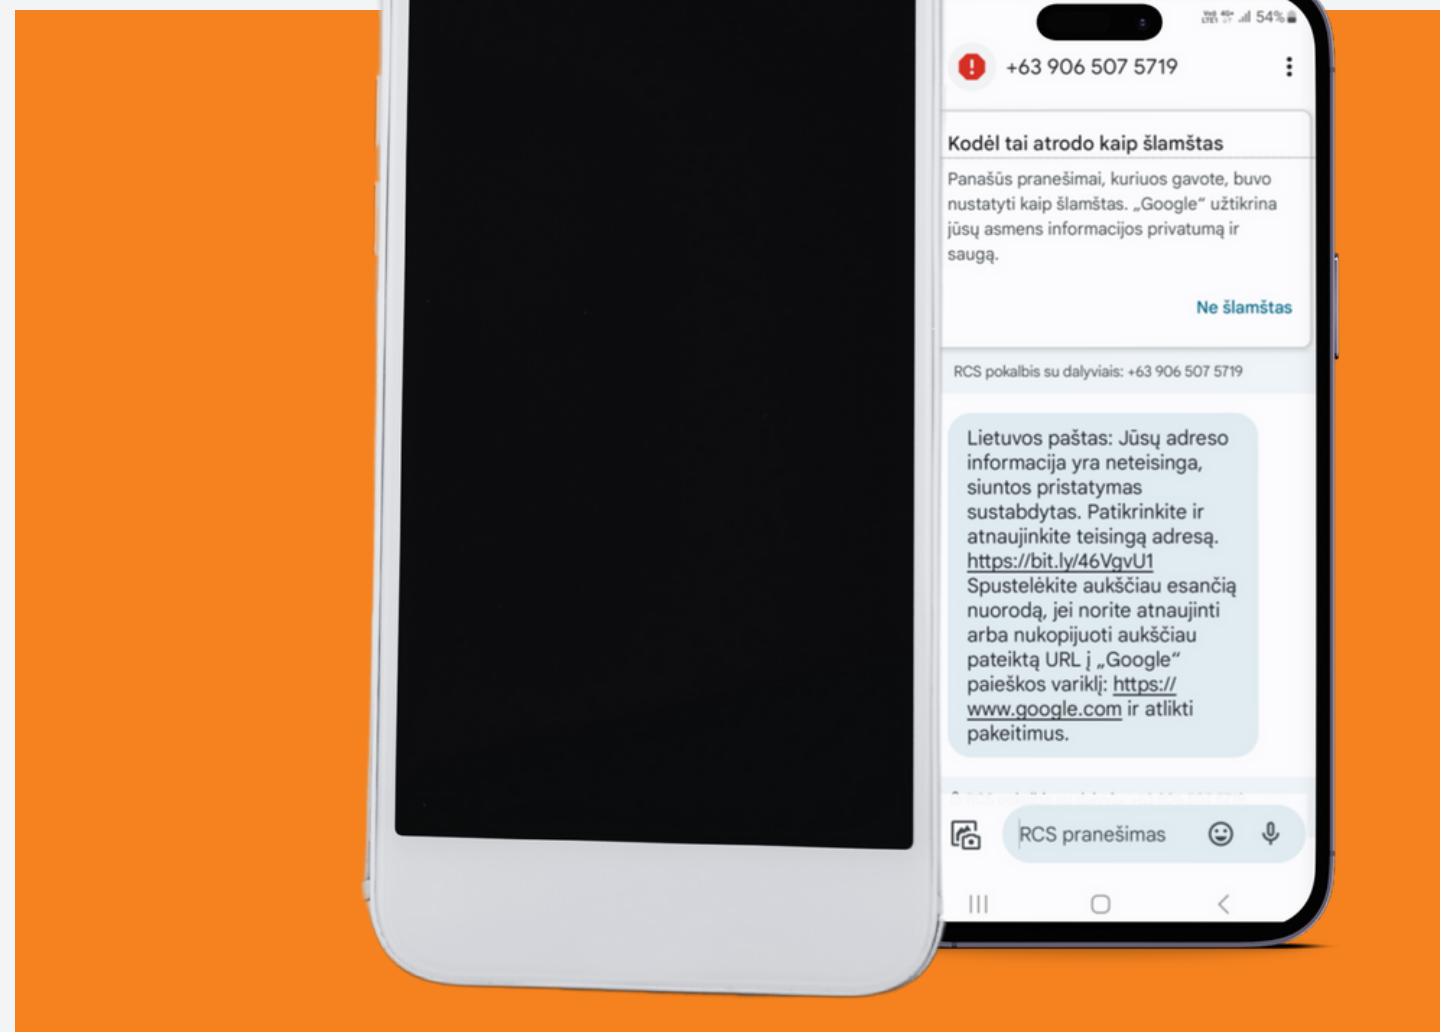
54%

+63 906 507 5719

Kodėl tai atrodo kaip šlamštas

Panašūs pranešimai, kuriuos gavote, buvo nustatyti kaip šlamštas. „Google“ užtikrina jūsų asmens informacijos privatumą ir saugą.

Ne šlamštas

RCS pokalbis su dalyviais: +63 906 507 5719

Lietuvos paštas: Jūsų adreso informacija yra neteisinga, siuntos pristatymas sustabdytas. Patikrinkite ir atnaujinkite teisingą adresą. https://bit.ly/46VgvU1 Spustelėkite aukščiau esančią nuorodą, jei norite atnaujinti arba nukopijuoti aukščiau pateiktą URL į „Google“ paieškos variklį: https://www.google.com ir atlikti pakeitimus.

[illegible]

RCS pranešimas